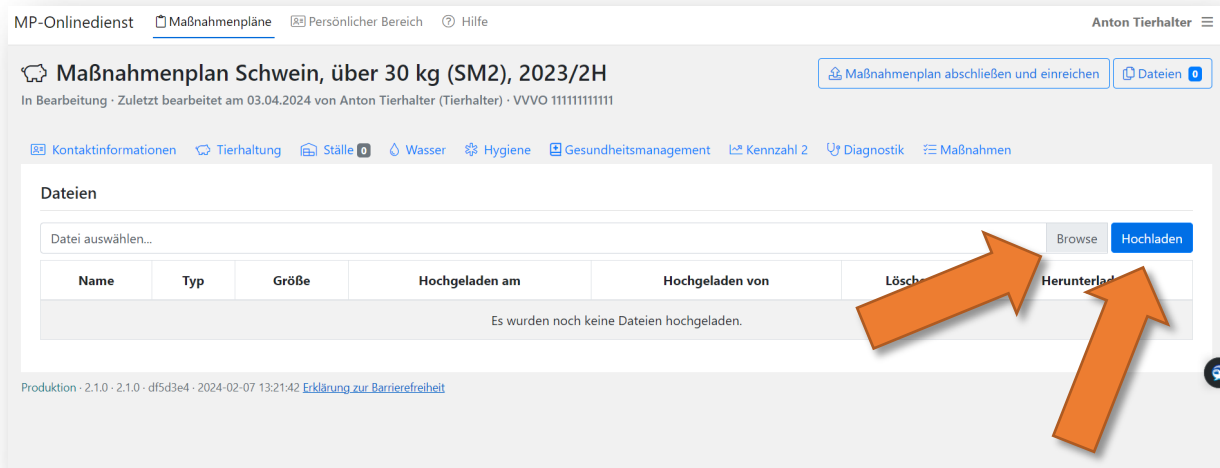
MP-Onlinedienst   Maßnahmenpläne   Persönlicher Bereich   Hilfe   Anton Tierhalter

Maßnahmenplan Schwein, über 30 kg (SM2), 2023/2H

In Bearbeitung · Zuletzt bearbeitet am 03.04.2024 von Anton Tierhalter (Tierhalter) · VVVO 111111111111

Maßnahmenplan abschließen und einreichen   Dateien 0

Kontaktinformationen   Tierhaltung   Ställe 0   Wasser   Hygiene   Gesundheitsmanagement   Kennzahl 2   Diagnostik   Maßnahmen

Dateien

Datei auswählen...   Browse   Hochladen

| Name | Typ | Größe | Hochgeladen am | Hochgeladen von | Lösch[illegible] | Herunterla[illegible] |
|---|---|---|---|---|---|---|
| Es wurden noch keine Dateien hochgeladen. | | | | | | |

Produktion · 2.1.0 · 2.1.0 · df5d3e4 · 2024-02-07 13:21:42 Erklärung zur Barrierefreiheit